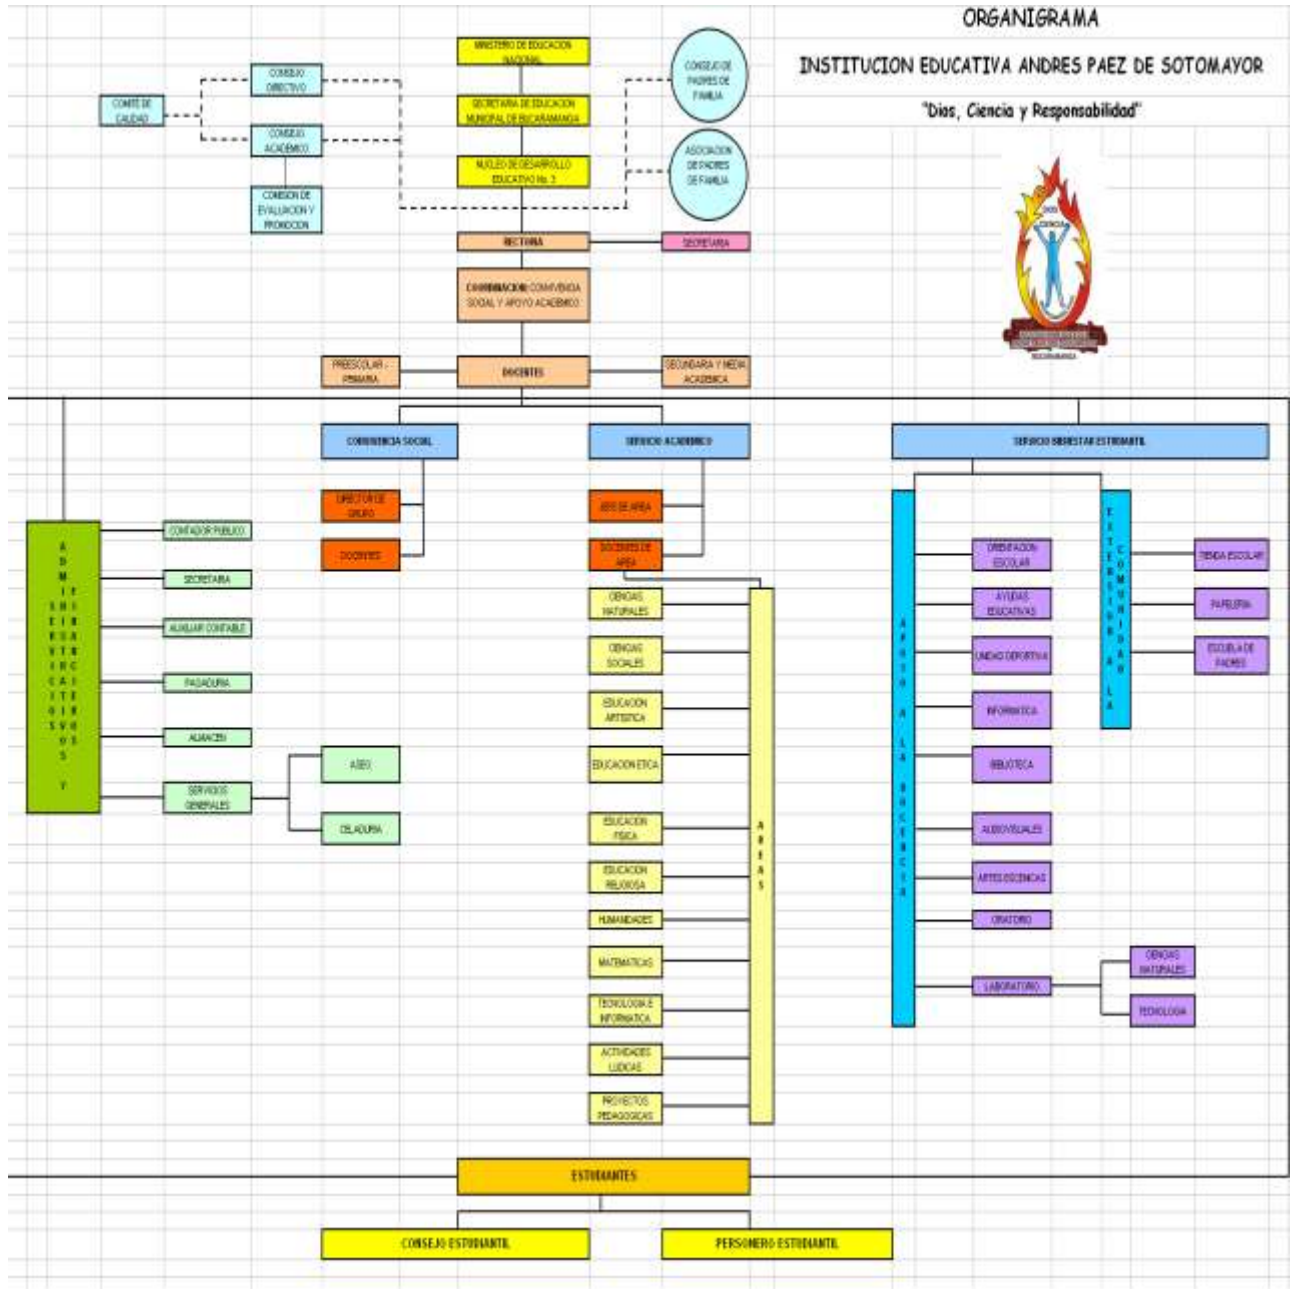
ORGANIGRAMA

INSTITUCION EDUCATIVA ANDRES PAEZ DE SOTOMAYOR

"Dios, Ciencia y Responsabilidad"

MINISTERIO DE EDUCACION NACIONAL

SECRETARIA DE EDUCACION MUNICIPAL DE BUCARAMANGA

NUCLEO DE DESARROLLO EDUCATIVO No. 3

CONSEJO DE PADRES DE FAMILIA

ASOCIACION DE PADRES DE FAMILIA

COMITE DE CALIDAD

CONSEJO DIRECTIVO

CONSEJO ACADEMICO

COMISION DE EVALUACION Y PROMOCION

RECTORIA

SECRETARIA

COORDINACION CONVIVENCIA SOCIAL Y APOYO ACADEMICO

PREESCOLAR - PRIMARIA

DOCENTES

SECUNDARIA Y MEDIA ACADEMICA

CONVIVENCIA SOCIAL

SERVICIO ACADEMICO

SERVICIO BIENESTAR ESTUDIANTIL

ADMINISTRATIVOS Y SERVICIOS GENERALES

CONTADOR PUBLICO

SECRETARIA

AUXILIAR CONTABLE

PAGADURIA

ALMACEN

SERVICIOS GENERALES

ASEO

CELADURIA

DIRECTOR DE GRUPO

DOCENTES

JEFE DE AREA

DOCENTES DE AREA

CIENCIAS NATURALES

CIENCIAS SOCIALES

EDUCACION ARTISTICA

EDUCACION ETICA

EDUCACION FISICA

EDUCACION RELIGIOSA

HUMANIDADES

MATEMATICAS

TECNOLOGIA E INFORMATICA

ACTIVIDADES LUDICAS

PROYECTOS PEDAGOGICOS

AREAS

APOYO A LA DOCENCIA

ORIENTACION ESCOLAR

AYUDAS EDUCATIVAS

UNIDAD DEPORTIVA

INFORMATICA

BIBLIOTECA

AUDIOVISUALES

APTES DOCENCIAS

ORATORIO

LABORATORIO

CIENCIAS NATURALES

TECNOLOGIA

EXTENSION A LA COMUNIDAD

TIENDA ESCOLAR

PAPELERIA

ESCUELA DE PADRES

ESTUDIANTES

CONSEJO ESTUDIANTIL

PERSONERO ESTUDIANTIL